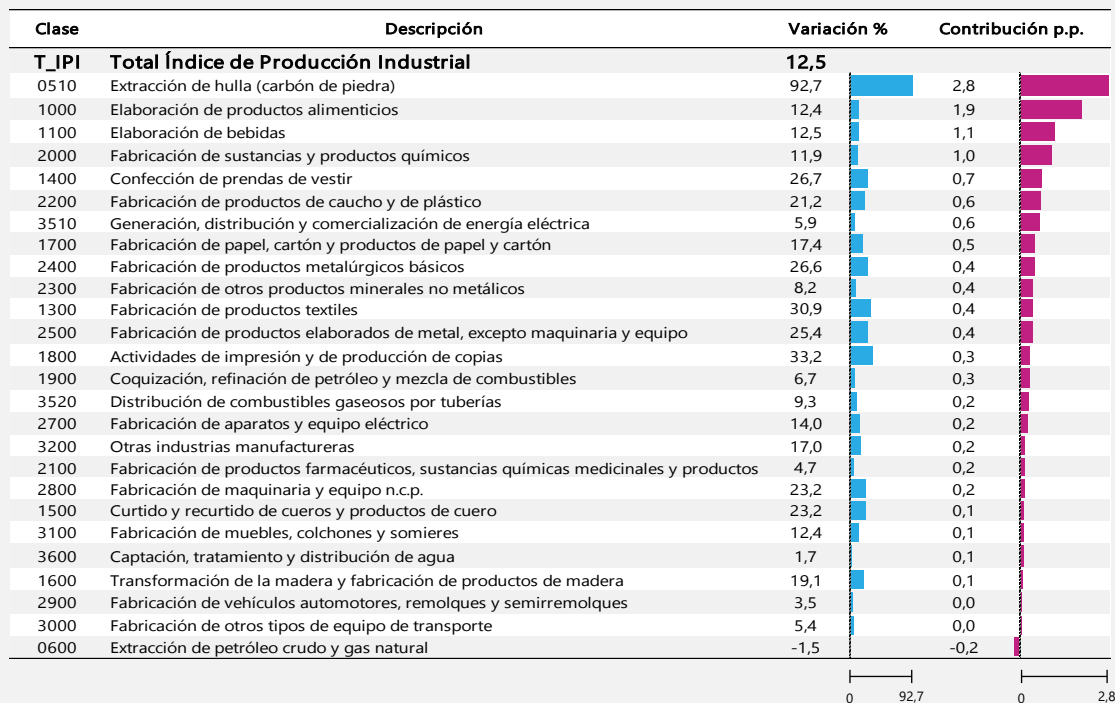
| Clase | Descripción | Variación % | Contribución p.p. |
|---|---|---|---|
| T_IPI | Total Índice de Producción Industrial | 12,5 | |
| 0510 | Extracción de hulla (carbón de piedra) | 92,7 | 2,8 |
| 1000 | Elaboración de productos alimenticios | 12,4 | 1,9 |
| 1100 | Elaboración de bebidas | 12,5 | 1,1 |
| 2000 | Fabricación de sustancias y productos químicos | 11,9 | 1,0 |
| 1400 | Confección de prendas de vestir | 26,7 | 0,7 |
| 2200 | Fabricación de productos de caucho y de plástico | 21,2 | 0,6 |
| 3510 | Generación, distribución y comercialización de energía eléctrica | 5,9 | 0,6 |
| 1700 | Fabricación de papel, cartón y productos de papel y cartón | 17,4 | 0,5 |
| 2400 | Fabricación de productos metalúrgicos básicos | 26,6 | 0,4 |
| 2300 | Fabricación de otros productos minerales no metálicos | 8,2 | 0,4 |
| 1300 | Fabricación de productos textiles | 30,9 | 0,4 |
| 2500 | Fabricación de productos elaborados de metal, excepto maquinaria y equipo | 25,4 | 0,4 |
| 1800 | Actividades de impresión y de producción de copias | 33,2 | 0,3 |
| 1900 | Coquización, refinación de petróleo y mezcla de combustibles | 6,7 | 0,3 |
| 3520 | Distribución de combustibles gaseosos por tuberías | 9,3 | 0,2 |
| 2700 | Fabricación de aparatos y equipo eléctrico | 14,0 | 0,2 |
| 3200 | Otras industrias manufactureras | 17,0 | 0,2 |
| 2100 | Fabricación de productos farmacéuticos, sustancias químicas medicinales y productos | 4,7 | 0,2 |
| 2800 | Fabricación de maquinaria y equipo n.c.p. | 23,2 | 0,2 |
| 1500 | Curtido y recurtido de cueros y productos de cuero | 23,2 | 0,1 |
| 3100 | Fabricación de muebles, colchones y somieres | 12,4 | 0,1 |
| 3600 | Captación, tratamiento y distribución de agua | 1,7 | 0,1 |
| 1600 | Transformación de la madera y fabricación de productos de madera | 19,1 | 0,1 |
| 2900 | Fabricación de vehículos automotores, remolques y semirremolques | 3,5 | 0,0 |
| 3000 | Fabricación de otros tipos de equipo de transporte | 5,4 | 0,0 |
| 0600 | Extracción de petróleo crudo y gas natural | -1,5 | -0,2 |

0 92,7 0 2,8